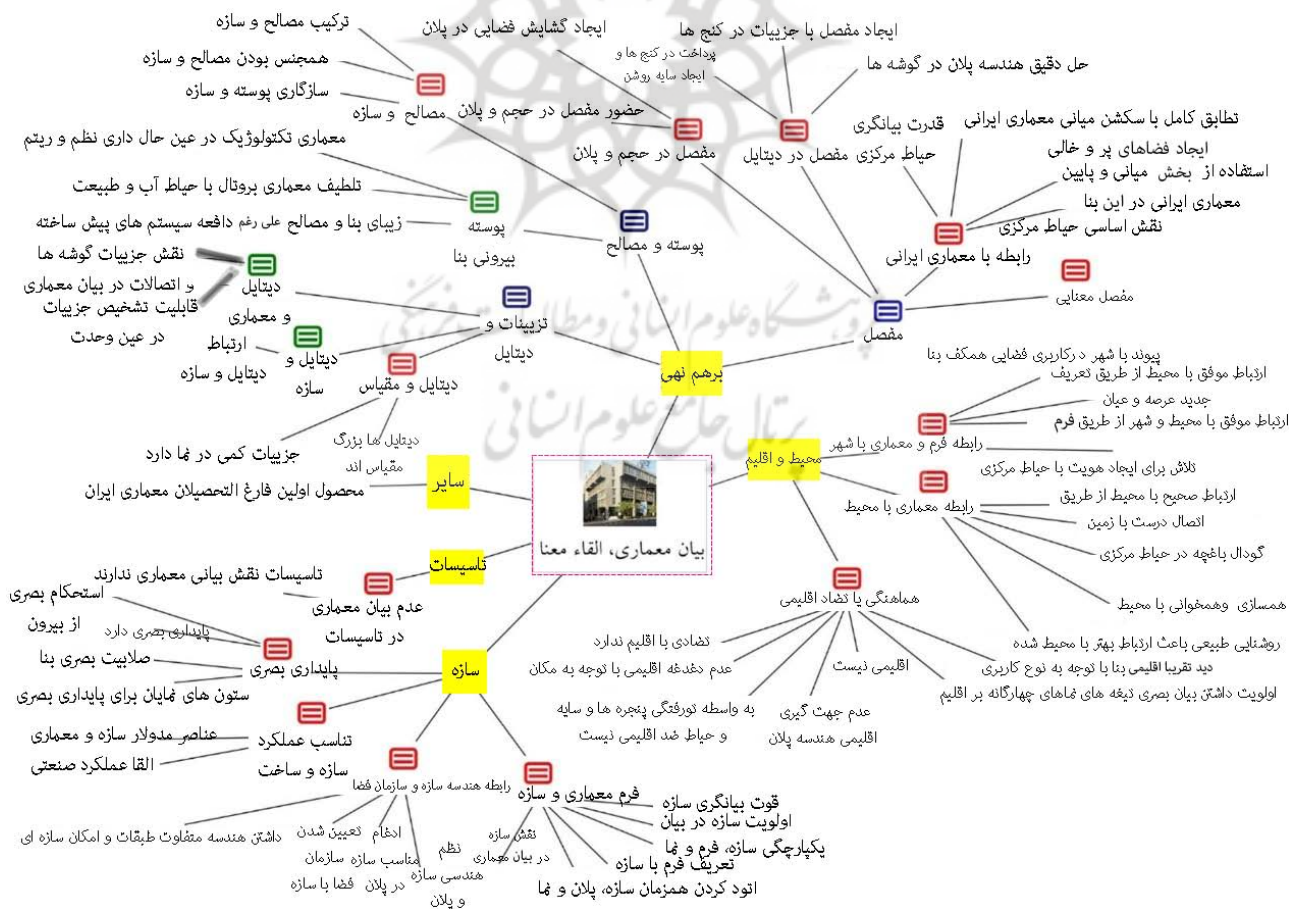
بیان معماری، القاء معنا

برهم نهی

مفصل

مفصل در حجم و پلان

حضور مفصل در حجم و پلان

ایجاد گشایش فضایی در پلان

مفصل در دیتایل

ایجاد مفصل با جزییات در کنج ها

پرداخت در کنج ها و ایجاد سایه روشن

حل دقیق هندسه پلان در گوشه ها

رابطه با معماری ایرانی

قدرت بیانگری حیاط مرکزی

تطابق کامل با سکشن میانی معماری ایرانی

ایجاد فضاهای پر و خالی

استفاده از بخش میانی و پایین معماری ایرانی در این بنا

نقش اساسی حیاط مرکزی

مفصل معنایی

پوسته و مصالح

مصالح و سازه

ترکیب مصالح و سازه

همجنس بودن مصالح و سازه

سازگاری پوسته و سازه

پوسته بیرونی بنا

معماری تکتولوژیک در عین حال داری نظم و ریتم

تلطیف معماری بروتال با حیاط آب و طبیعت

زیبای بنا و مصالح علی رغم دافعه سیستم های پیش ساخته

تزیینات و دیتایل

دیتایل و معماری

نقش جزییات گوشه ها و اتصالات در بیان معماری

قابلیت تشخیص جزییات در عین وحدت

ارتباط دیتایل و سازه

دیتایل و سازه

دیتایل و مقیاس

دیتایل ها بزرگ مقیاس اند

جزییات کمی در نما دارد

سایر

محصول اولین فارغ التحصیلان معماری ایران

تاسیسات

عدم بیان معماری در تاسیسات

تاسیسات نقش بیانی معماری ندارند

سازه

پایداری بصری

استحکام بصری از بیرون

پایداری بصری دارد

صلابیت بصری بنا

ستون های نمایان برای پایداری بصری

تناسب عملکرد سازه و ساخت

عناصر مدولار سازه و معماری

القا عملکرد صنعتی

رابطه هندسه سازه و سازمان فضا

داشتن هندسه متفاوت طبقات و امکان سازه ای

ادغام تعیین شدن مناسب سازه سازمان در پلان

فضا با سازه

نظم هندسی سازه و پلان

فرم معماری و سازه

نقش سازه در بیان معماری

قوت بیانگری سازه

اولویت سازه در بیان

یکپارچگی سازه، فرم و نما

تعریف فرم با سازه

اتود کردن همزمان سازه، پلان و نما

محیط و اقلیم

رابطه فرم و معماری با شهر

پیوند با شهر درکاربری فضایی همکف بنا

ارتباط موفق با محیط از طریق تعریف جدید عرصه و عیان

ارتباط موفق با محیط و شهر از طریق فرم

تلاش برای ایجاد هویت با حیاط مرکزی

رابطه معماری با محیط

ارتباط صحیح با محیط از طریق اتصال درست با زمین

گودال باغچه در حیاط مرکزی

همسازی وهمخوانی با محیط

هماهنگی با تضاد اقلیمی

تضادی با اقلیم ندارد

عدم دغدغه اقلیمی با توجه به مکان

اقلیمی نیست

به واسطه تورفتگی پنجره ها و سایه و حیاط ضد اقلیمی نیست

عدم جهت گیری اقلیمی هندسه پلان

روشنایی طبیعی باعث ارتباط بهتر با محیط شده

دید تقریبا اقلیمی بنا با توجه به نوع کاربری

اولویت داشتن بیان بصری تیغه های نماهای چهارگانه بر اقلیم